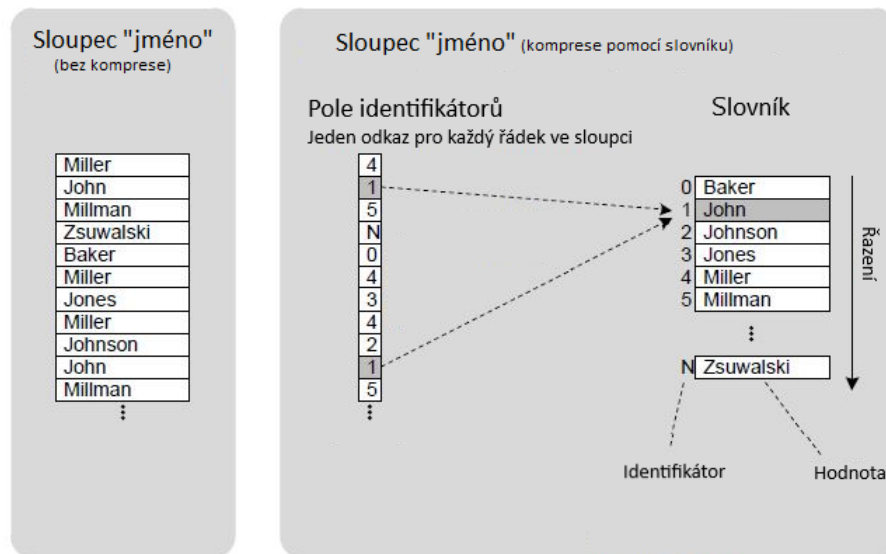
Sloupec "jméno"
(bez komprese)

| Miller |
|---|
| John |
| Millman |
| Zsuwalski |
| Baker |
| Miller |
| Jones |
| Miller |
| Johnson |
| John |
| Millman |

⋮

Sloupec "jméno" (komprese pomocí slovníku)

Pole identifikátorů
Jeden odkaz pro každý řádek ve sloupci

| 4 |
|---|
| 1 |
| 5 |
| N |
| 0 |
| 4 |
| 3 |
| 4 |
| 2 |
| 1 |
| 5 |

⋮

Slovník

| 0 | Baker |
|---|---|
| 1 | John |
| 2 | Johnson |
| 3 | Jones |
| 4 | Miller |
| 5 | Millman |

⋮

N Zsuwalski

Řazení

Identifikátor

Hodnota